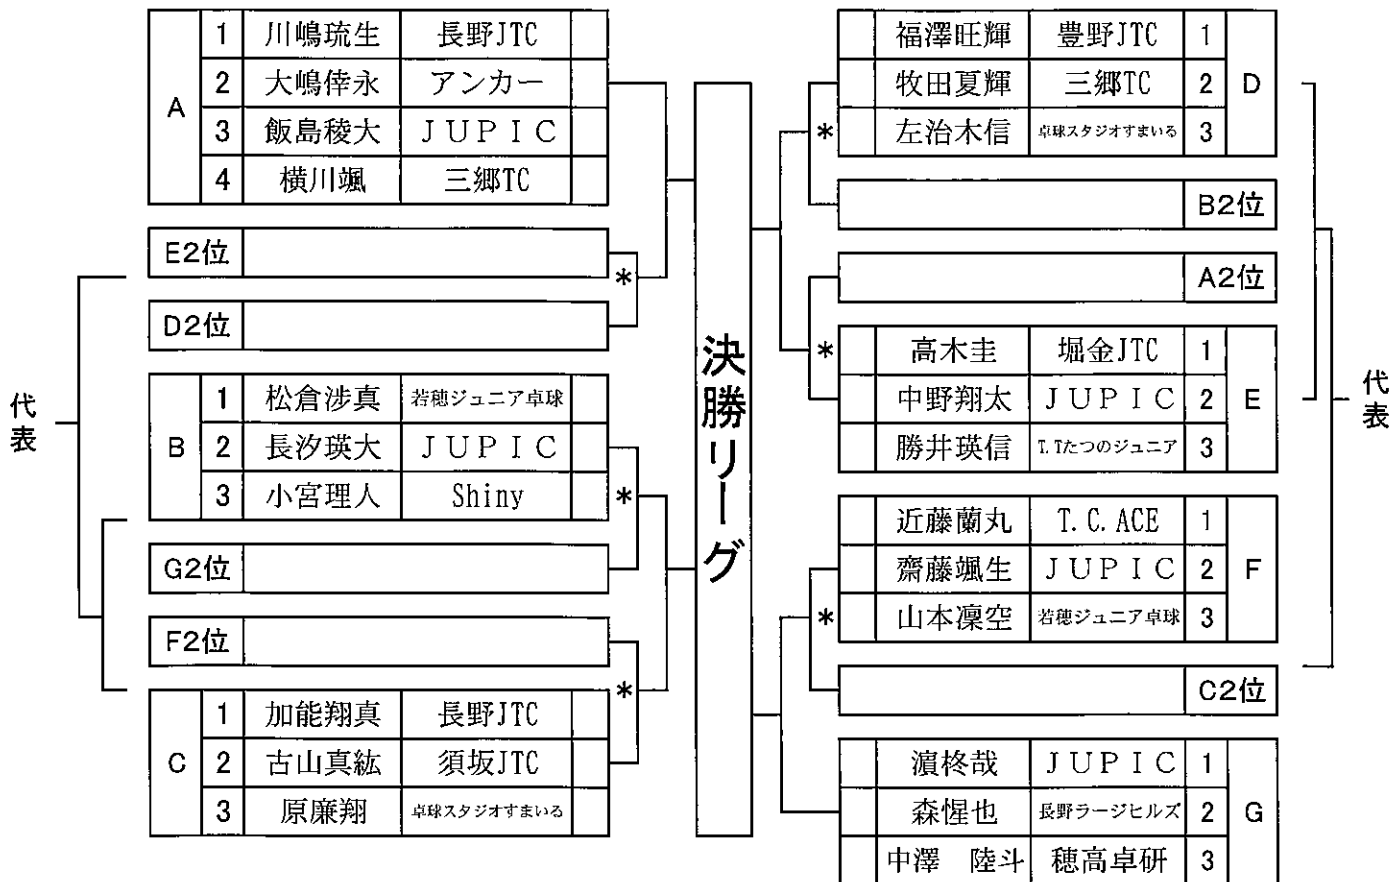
| A | 1 | 川嶋琉生 | 長野JTC | |
|---|---|---|---|---|
| | 2 | 大鳴倖永 | アンカー | |
| | 3 | 飯島稜大 | ＪＵＰＩＣ | |
| | 4 | 横川颯 | 三郷TC | |

E2位

D2位

*

| B | 1 | 松倉涉真 | 若穂ジュニア卓球 | |
|---|---|---|---|---|
| | 2 | 長汐瑛大 | ＪＵＰＩＣ | |
| | 3 | 小宮理人 | Shiny | |

G2位

F2位

*

| C | 1 | 加能翔真 | 長野JTC | |
|---|---|---|---|---|
| | 2 | 古山真紘 | 須坂JTC | |
| | 3 | 原廉翔 | 卓球スタジオすまいる | |

*

代表

決勝リーグ

| | 福澤旺輝 | 豊野JTC | 1 | D |
|---|---|---|---|---|
| | 牧田夏輝 | 三郷TC | 2 | |
| * | 左治木信 | 卓球スタジオすまいる | 3 | |

B2位

A2位

| * | 高木圭 | 堀金JTC | 1 | E |
|---|---|---|---|---|
| | 中野翔太 | ＪＵＰＩＣ | 2 | |
| | 勝井瑛信 | T.Tたつのジュニア | 3 | |

| | 近藤蘭丸 | T.C.ACE | 1 | F |
|---|---|---|---|---|
| | 齋藤颯生 | ＪＵＰＩＣ | 2 | |
| * | 山本凜空 | 若穂ジュニア卓球 | 3 | |

C2位

| | 濵柊哉 | ＪＵＰＩＣ | 1 | G |
|---|---|---|---|---|
| | 森惺也 | 長野ラージヒルズ | 2 | |
| | 中澤　陸斗 | 穂高卓研 | 3 | |

代表